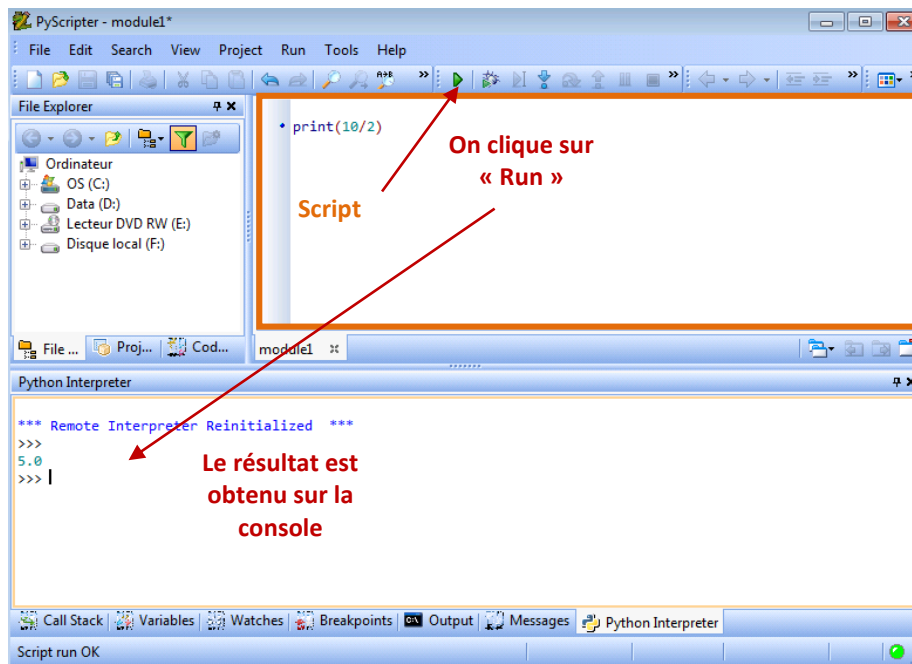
PyScripter - module1*

File Edit Search View Project Run Tools Help

File Explorer

Ordinateur
OS (C:)
Data (D:)
Lecteur DVD RW (E:)
Disque local (F:)

File ... Proj... Cod...

print(10/2)

On clique sur « Run »

Script

module1

Python Interpreter

*** Remote Interpreter Reinitialized ***
>>>
5.0
>>>

Le résultat est obtenu sur la console

Call Stack Variables Watches Breakpoints Output Messages Python Interpreter

Script run OK